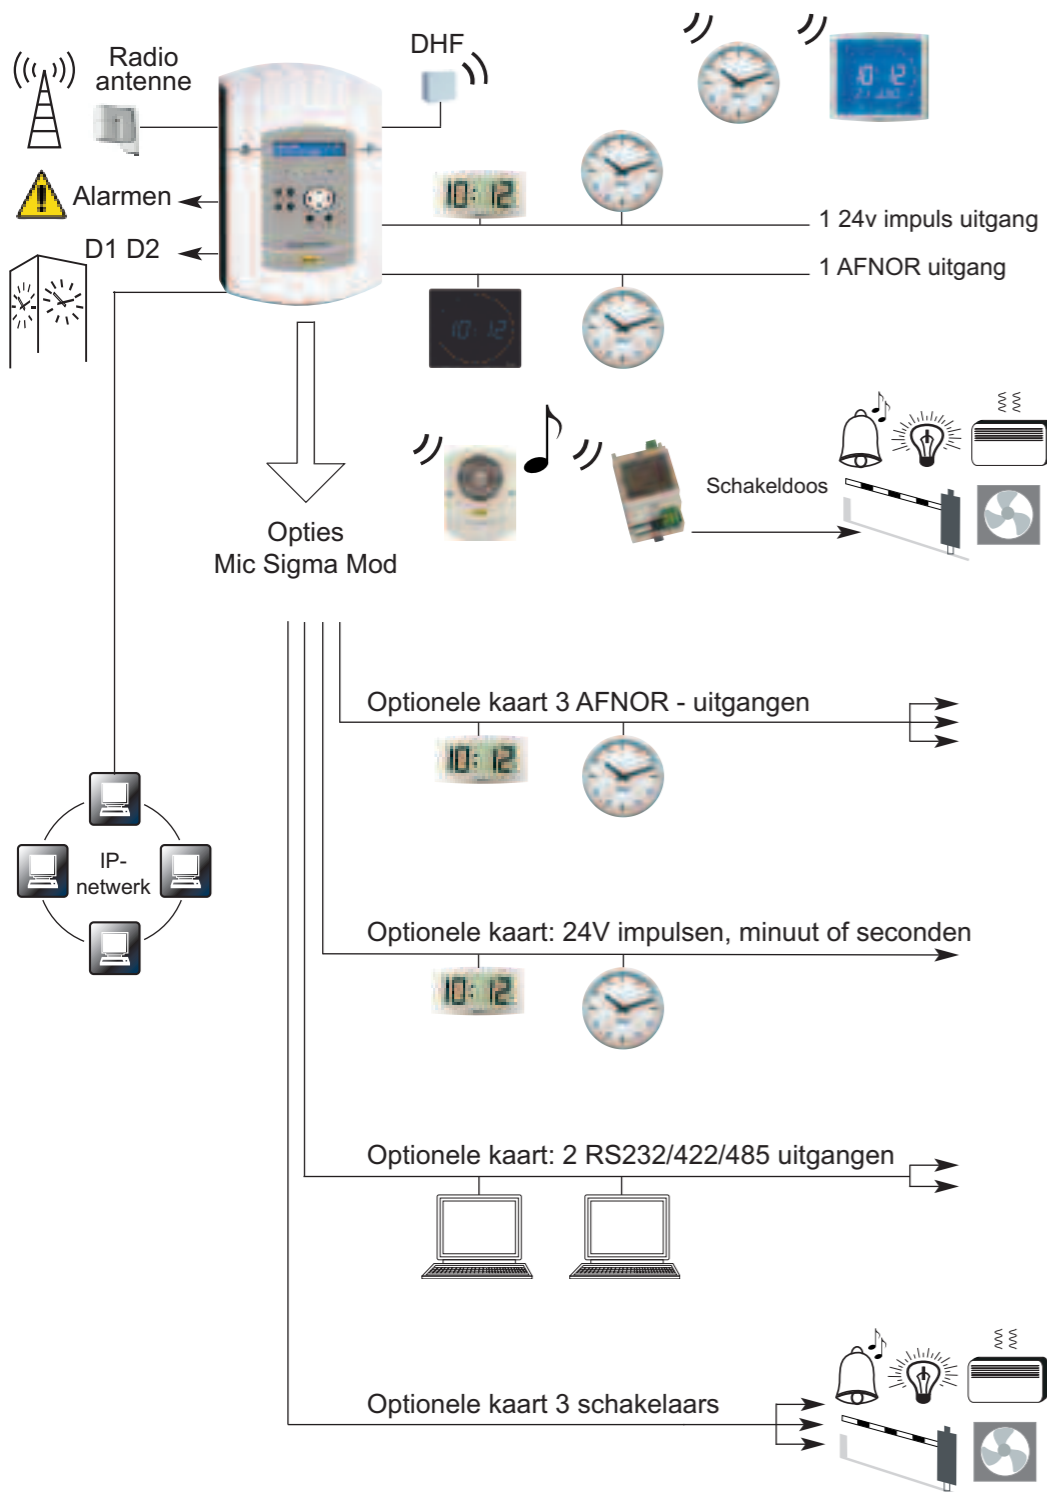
Radio antenne

DHF

Alarmen

D1 D2

1 24v impuls uitgang

1 AFNOR uitgang

Schakeldoos

Opties
Mic Sigma Mod

Optionele kaart 3 AFNOR - uitgangen

IP-
netwerk

Optionele kaart: 24V impulsen, minuut of seconden

Optionele kaart: 2 RS232/422/485 uitgangen

Optionele kaart 3 schakelaars